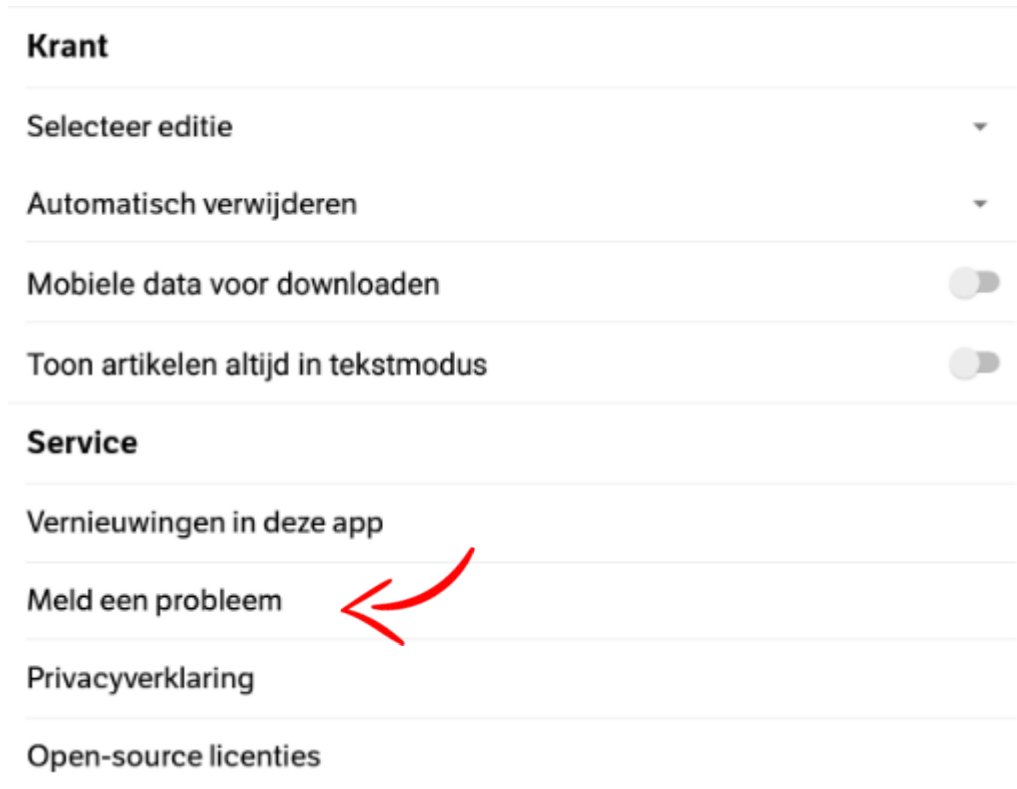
Krant

Selecteer editie

Automatisch verwijderen

Mobiele data voor downloaden

Toon artikelen altijd in tekstmodus

Service

Vernieuwingen in deze app

Meld een probleem

Privacyverklaring

Open-source licenties